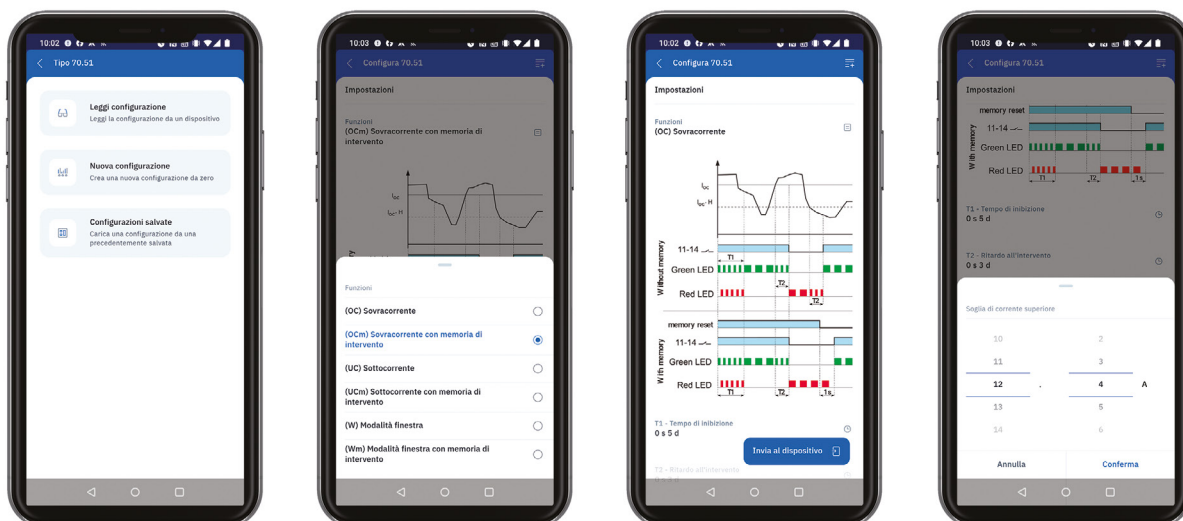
10:02
Tipo 70.51

Leggi configurazione
Leggi la configurazione da un dispositivo

Nuova configurazione
Crea una nuova configurazione da zero

Configurazioni salvate
Carica una configurazione da una precedentemente salvata

10:03
Configura 70.51

Impostazioni

Funzioni
(OCm) Sovracorrente con memoria di intervento

$I_{oc}$
$I_{oc}$ H

Funzioni
(OC) Sovracorrente
(OCm) Sovracorrente con memoria di intervento
(UC) Sottocorrente
(UCm) Sottocorrente con memoria di intervento
(W) Modalità finestra
(Wm) Modalità finestra con memoria di intervento

10:02
Configura 70.51

Impostazioni

Funzioni
(OC) Sovracorrente

$I_{oc}$
$I_{oc}$ H

Without memory
11-14
T1
Green LED
T2
Red LED
T2

With memory
memory reset
11-14
Green LED
Red LED
T1
T2
1s

T1 - Tempo di inibizione
0 s 5 d

Invia al dispositivo

T2 - Ritardo all'intervento

10:03
Configura 70.51

Impostazioni

With memory
memory reset
11-14
Green LED
Red LED
T1
T2
1s

T1 - Tempo di inibizione
0 s 5 d

T2 - Ritardo all'intervento
0 s 3 d

Soglia di corrente superiore

| 10 | | 2 | |
|---|---|---|---|
| 11 | | 3 | |
| 12 | . | 4 | A |
| 13 | | 5 | |
| 14 | | 6 | |

Annulla
Conferma